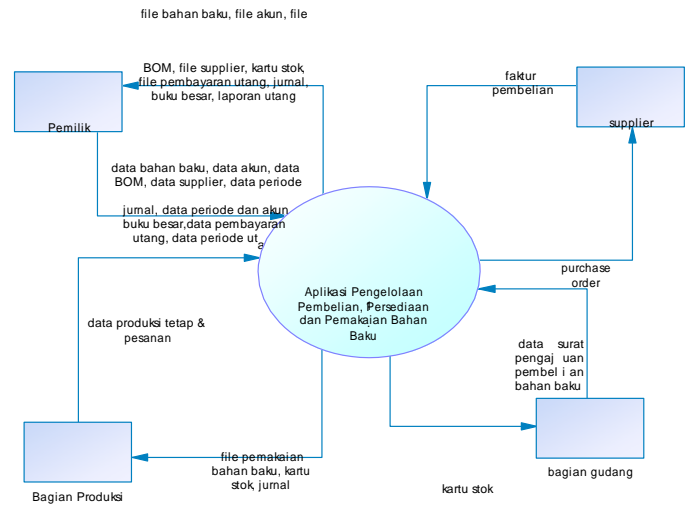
file bahan baku, file akun, file

BOM, file supplier, kartu stok, file pembayaran utang, jurnal, buku besar, laporan utang

Pemilik

faktur pembelian

supplier

data bahan baku, data akun, data BOM, data supplier, data periode

jurnal, data periode dan akun buku besar, data pembayaran utang, data periode ut a

Aplikasi Pengelolaan Pembelian, Persediaan dan Pemakaian Bahan Baku

purchase order

data produksi tetap & pesanan

data surat pengaj uan pembel i an bahan baku

Bagian Produksi

file pemakaian bahan baku, kartu stok, jurnal

kartu stok

bagian gudang